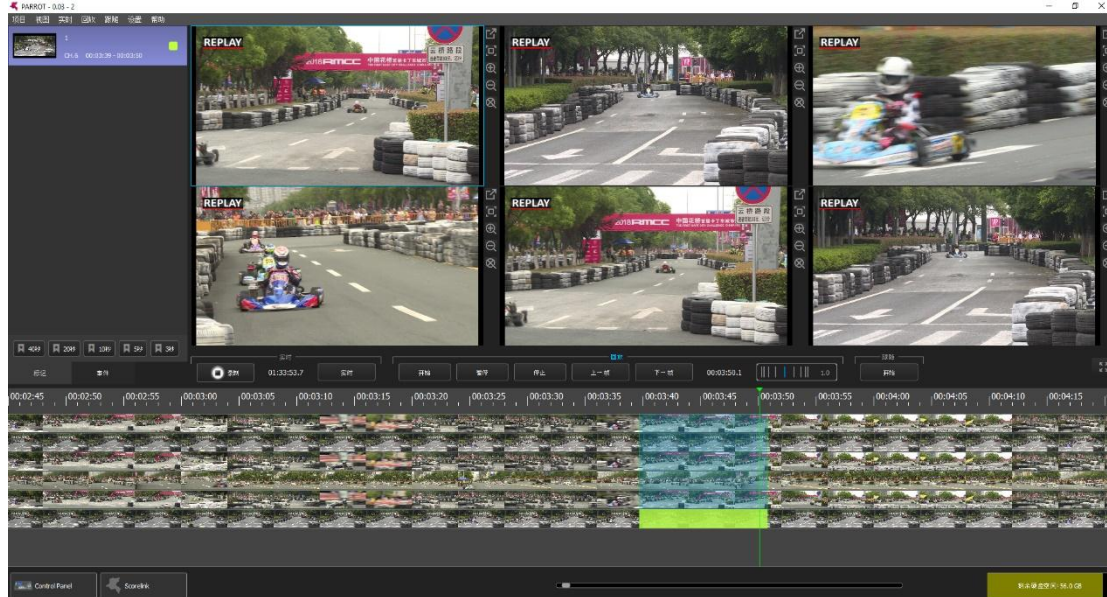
PARROT - 0.03 - 2

项目 视图 实时 回放 跟踪 设置 帮助

1
CH.6 00:03:39 - 00:03:50

REPLAY
REPLAY
REPLAY
REPLAY
REPLAY
REPLAY

2018 RMCC
云桥路段

40秒 20秒 10秒 5秒 3秒

标记 事件

实时
录制 01:33:53.7 实时

回放
开始 暂停 停止 上一帧 下一帧 00:03:50.1 1.0

跟踪
开始

00:02:45 00:02:50 00:02:55 00:03:00 00:03:05 00:03:10 00:03:15 00:03:20 00:03:25 00:03:30 00:03:35 00:03:40 00:03:45 00:03:50 00:03:55 00:04:00 00:04:05 00:04:10 00:04:15

Control Panel
Scorelink

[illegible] 56.0 GB